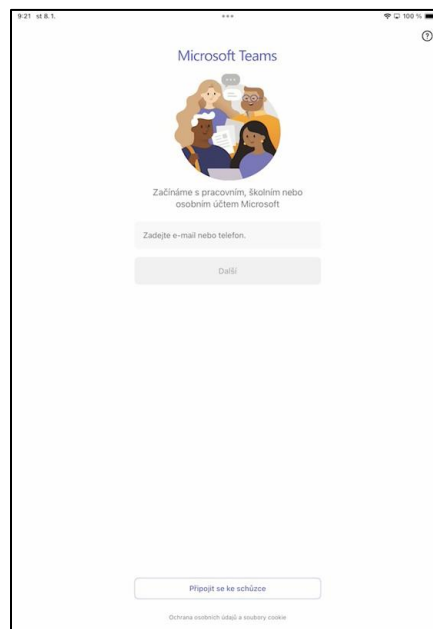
9:21 st 8.1.

100 %

?

Microsoft Teams

Začínáme s pracovním, školním nebo osobním účtem Microsoft

Zadejte e-mail nebo telefon.

Další

Připojit se ke schůzce

Ochrana osobních údajů a soubory cookie